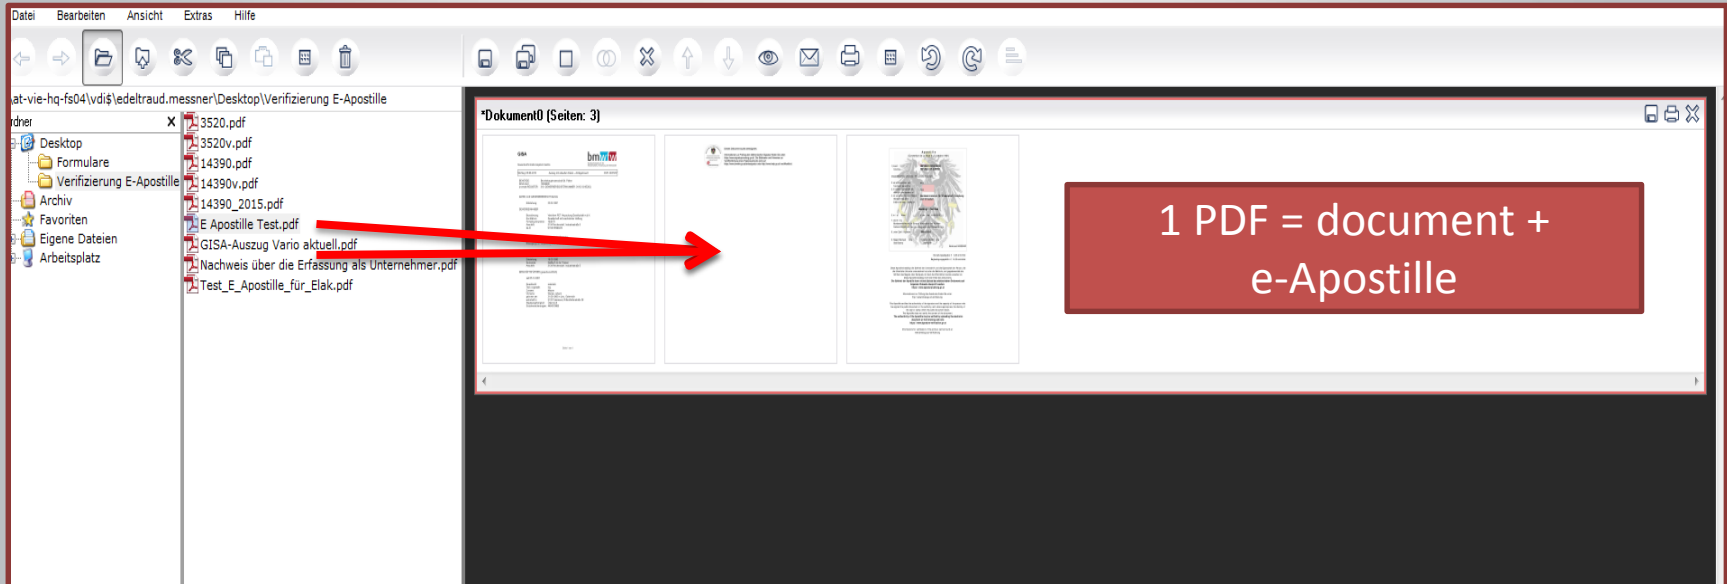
Datei Bearbeiten Ansicht Extras Hilfe

\at-vie-hq-fs04\vdi$\edeltraud.messner\Desktop\Verifizierung E-Apostille

rdner X

Desktop
Formulare
Verifizierung E-Apostille
Archiv
Favoriten
Eigene Dateien
Arbeitsplatz

3520.pdf
3520v.pdf
14390.pdf
14390v.pdf
14390_2015.pdf
E Apostille Test.pdf
GISA-Auszug Vario aktuell.pdf
Nachweis über die Erfassung als Unternehmer.pdf
Test_E_Apostille_für_Elak.pdf

*Dokument0 (Seiten: 3)

1 PDF = document + e-Apostille